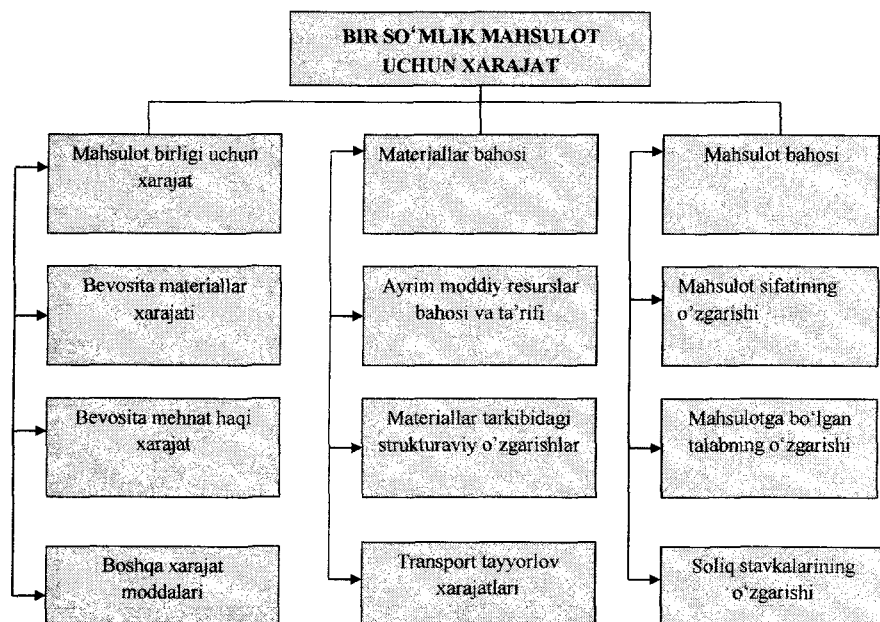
BIR SO'MLIK MAHSULOT UCHUN XARAJAT

Mahsulot birligi uchun xarajat

Bevosita materiallar xarajati

Bevosita mehnat haqi xarajat

Boshqa xarajat moddalari

Materiallar bahosi

Ayrim moddiy resurslar bahosi va ta'rifi

Materiallar tarkibidagi strukturaviy o'zgarishlar

Transport tayyorlov xarajatlari

Mahsulot bahosi

Mahsulot sifatining o'zgarishi

Mahsulotga bo'lgan talabning o'zgarishi

Soliq stavkalarining o'zgarishi